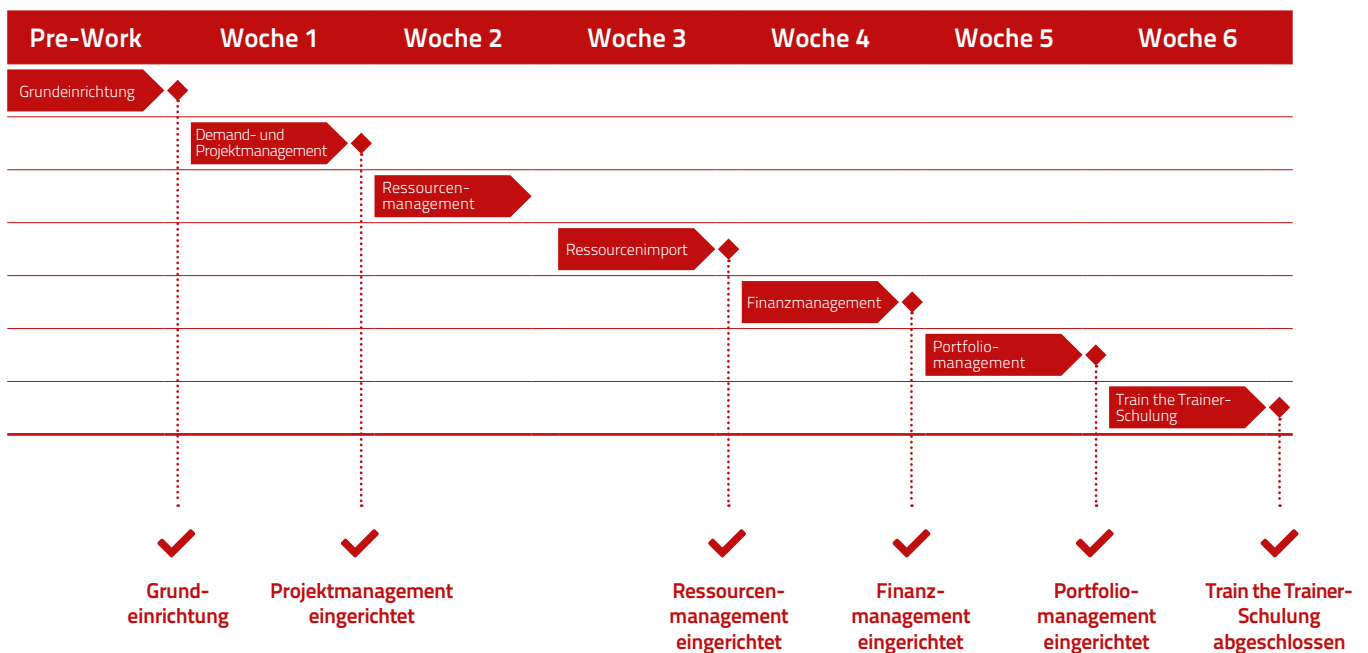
| Pre-Work | Woche 1 | Woche 2 | Woche 3 | Woche 4 | Woche 5 | Woche 6 |
|---|---|---|---|---|---|---|

Grundeinrichtung

Demand- und Projektmanagement

Ressourcenmanagement

Ressourcenimport

Finanzmanagement

Portfoliomanagement

Train the Trainer-Schulung

Grundeinrichtung

Projektmanagement eingerichtet

Ressourcenmanagement eingerichtet

Finanzmanagement eingerichtet

Portfoliomanagement eingerichtet

Train the Trainer-Schulung abgeschlossen